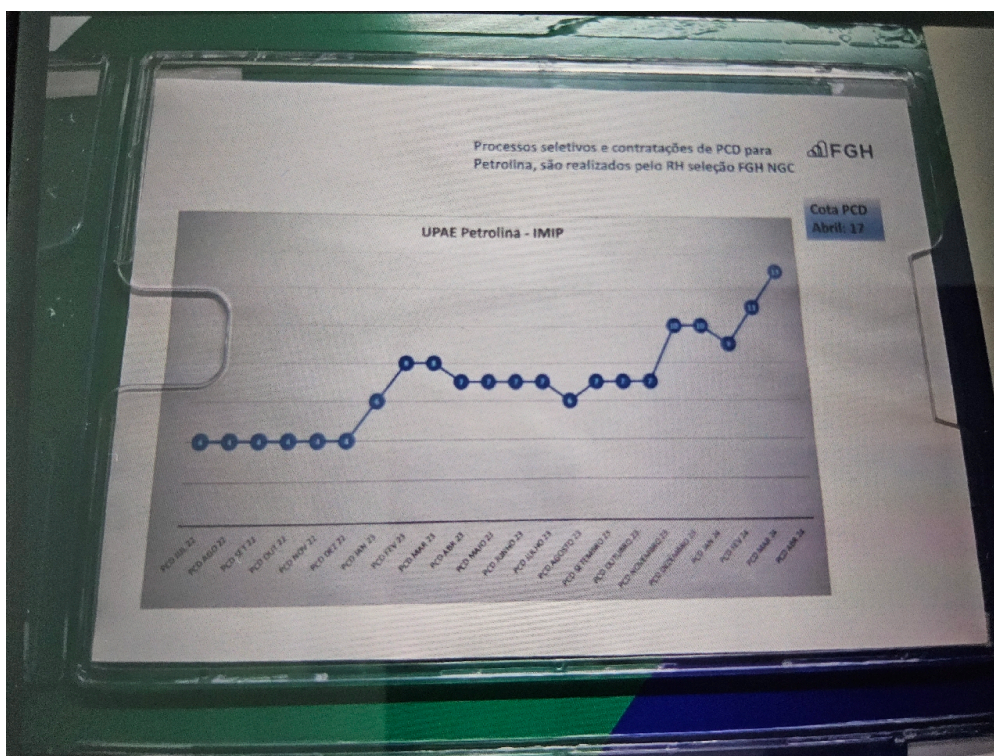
Processos seletivos e contratações de PCD para Petrolina, são realizados pelo RH seleção FGH NGC

FGH

Cota PCD
Abril: 17

UPAE Petrolina - IMIP

4 4 4 4 4 4 4 6 8 8 7 7 7 7 6 7 7 7 10 10 9 11 13

PCD JUL 22
PCD AGO 22
PCD SET 22
PCD OUT 22
PCD NOV 22
PCD DEZ 22
PCD JAN 23
PCD FEV 23
PCD MAR 23
PCD ABR 23
PCD MAIO 23
PCD JUNHO 23
PCD JULHO 23
PCD AGOSTO 23
PCD SETEMBRO 23
PCD OUTUBRO 23
PCD NOVEMBRO 23
PCD DEZEMBRO 23
PCD JAN 24
PCD FEV 24
PCD MAR 24
PCD ABR 24